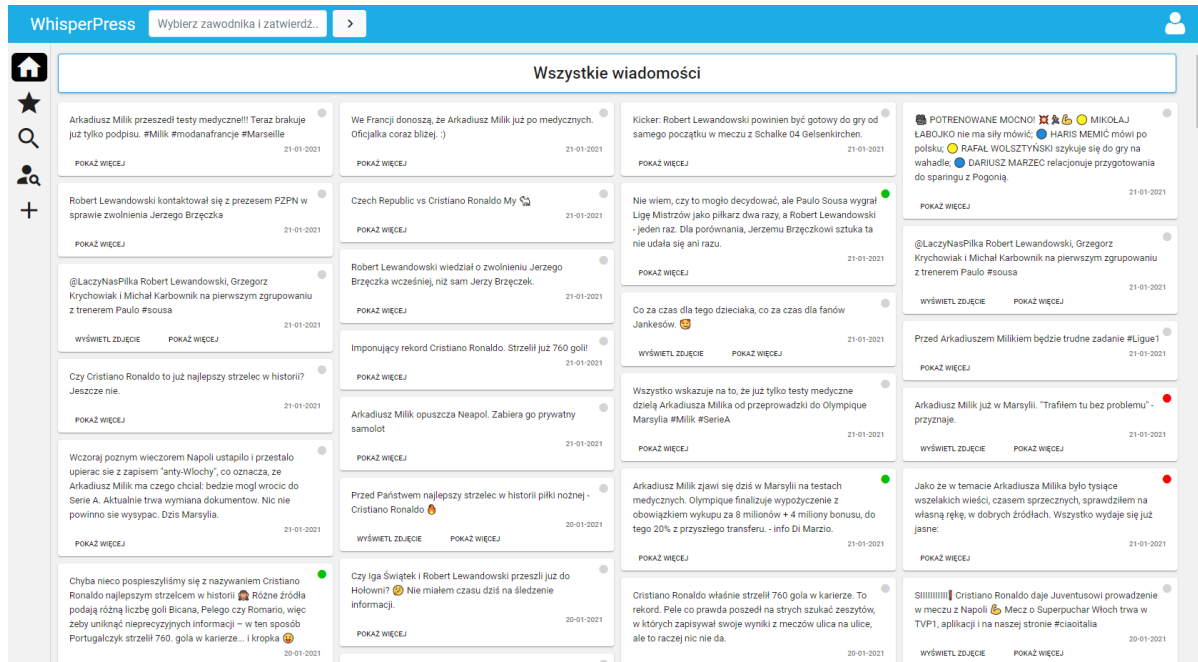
WhisperPress

Wybierz zawodnika i zatwierdź...

Wszystkie wiadomości

Arkadiusz Milik przeszedł testy medyczne!!! Teraz brakuje już tylko podpisu. #Milik #modanafrancje #Marseille
21-01-2021
POKAŻ WIĘCEJ

Robert Lewandowski kontaktował się z prezesem PZPN w sprawie zwolnienia Jerzego Brzęczka
21-01-2021
POKAŻ WIĘCEJ

@LaczyNasPilka Robert Lewandowski, Grzegorz Krychowiak i Michał Karbownik na pierwszym zgrupowaniu z trenerem Paulo #sousa
21-01-2021
WYŚWIETL ZDJĘCIE POKAŻ WIĘCEJ

Czy Cristiano Ronaldo to już najlepszy strzelec w historii? Jeszcze nie.
21-01-2021
POKAŻ WIĘCEJ

Wczoraj poznym wieczorem Napoli ustapilo i przestalo upierac sie z zapisem "anty-Wlochy", co oznacza, ze Arkadiusz Milik ma czego chcial: bedzie mogl wrocic do Serie A. Aktualnie trwa wymiana dokumentow. Nic nie powinno sie wysypac. Dzis Marsylia.
21-01-2021
POKAŻ WIĘCEJ

Chyba nieco pospieszyliśmy się z nazywaniem Cristiano Ronaldo najlepszym strzelcem w historii 🙈 Różne źródła podają różną liczbę goli Bicana, Pelego czy Romario, więc żeby uniknąć nieprecyzyjnych informacji – w ten sposób Portugalczyk strzelił 760. gola w karierze... i kropka 😁
20-01-2021

We Francji donoszą, że Arkadiusz Milik już po medycznych. Oficjalka coraz bliżej. :)
21-01-2021
POKAŻ WIĘCEJ

Czech Republic vs Cristiano Ronaldo My
21-01-2021
POKAŻ WIĘCEJ

Robert Lewandowski wiedział o zwolnieniu Jerzego Brzęczka wcześniej, niż sam Jerzy Brzęczek.
21-01-2021
POKAŻ WIĘCEJ

Imponujący rekord Cristiano Ronaldo. Strzelił już 760 goli!
21-01-2021
POKAŻ WIĘCEJ

Arkadiusz Milik opuszcza Neapol. Zabiera go prywatny samolot
21-01-2021
POKAŻ WIĘCEJ

Przed Państwem najlepszy strzelec w historii piłki nożnej - Cristiano Ronaldo 🔥
20-01-2021
WYŚWIETL ZDJĘCIE POKAŻ WIĘCEJ

Czy Iga Świątek i Robert Lewandowski przeszli już do Hołowni? 😕 Nie miałem czasu dziś na śledzenie informacji.
20-01-2021
POKAŻ WIĘCEJ

Kicker: Robert Lewandowski powinien być gotowy do gry od samego początku w meczu z Schalke 04 Gelsenkirchen.
21-01-2021
POKAŻ WIĘCEJ

Nie wiem, czy to mogło decydować, ale Paulo Sousa wygrał Ligę Mistrzów jako piłkarz dwa razy, a Robert Lewandowski - jeden raz. Dla porównania, Jerzemu Brzęczkowi sztuka ta nie udała się ani razu.
21-01-2021
POKAŻ WIĘCEJ

Co za czas dla tego dzieciaka, co za czas dla fanów Jankesów. 😆
21-01-2021
WYŚWIETL ZDJĘCIE POKAŻ WIĘCEJ

Wszystko wskazuje na to, że już tylko testy medyczne dzielą Arkadiusza Milika od przeprowadzki do Olympique Marsylia #Milik #SerieA
21-01-2021
POKAŻ WIĘCEJ

Arkadiusz Milik zjawi się dziś w Marsylii na testach medycznych. Olympique finalizuje wypożyczenie z obowiązkiem wykupu za 8 milionów + 4 miliony bonusu, do tego 20% z przyszłego transferu. - info Di Marzio.
21-01-2021
POKAŻ WIĘCEJ

Cristiano Ronaldo właśnie strzelił 760 gola w karierze. To rekord. Pele co prawda poszedł na strych szukać zeszytów, w których zapisywał swoje wyniki z meczów ulica na ulice, ale to raczej nic nie da.
20-01-2021

POTRENOWANE MOCNO! 💥 MIKOŁAJ ŁABOJKO nie ma siły mówić; HARIS MEMIĆ mówi po polsku; RAFAŁ WOLSZTYŃSKI szykuje się do gry na wahadle; DARIUSZ MARZEC relacjonuje przygotowania do sparingu z Pogonią.
21-01-2021
POKAŻ WIĘCEJ

@LaczyNasPilka Robert Lewandowski, Grzegorz Krychowiak i Michał Karbownik na pierwszym zgrupowaniu z trenerem Paulo #sousa
21-01-2021
WYŚWIETL ZDJĘCIE POKAŻ WIĘCEJ

Przed Arkadiuszem Milikiem będzie trudne zadanie #Ligue1
21-01-2021
POKAŻ WIĘCEJ

Arkadiusz Milik już w Marsylii. "Trafiłem tu bez problemu" - przyznaje.
21-01-2021
WYŚWIETL ZDJĘCIE POKAŻ WIĘCEJ

Jako że w temacie Arkadiusza Milika było tysiące wszelakich wieści, czasem sprzecznych, sprawdziłem na własną rękę, w dobrych źródłach. Wszystko wydaje się już jasne:
21-01-2021
POKAŻ WIĘCEJ

SIIIIIIIII❗ Cristiano Ronaldo daje Juventusowi prowadzenie w meczu z Napoli 💪 Mecz o Superpuchar Włoch trwa w TVP1, aplikacji i na naszej stronie #ciaoitalia
20-01-2021
WYŚWIETL ZDJĘCIE POKAŻ WIĘCEJ